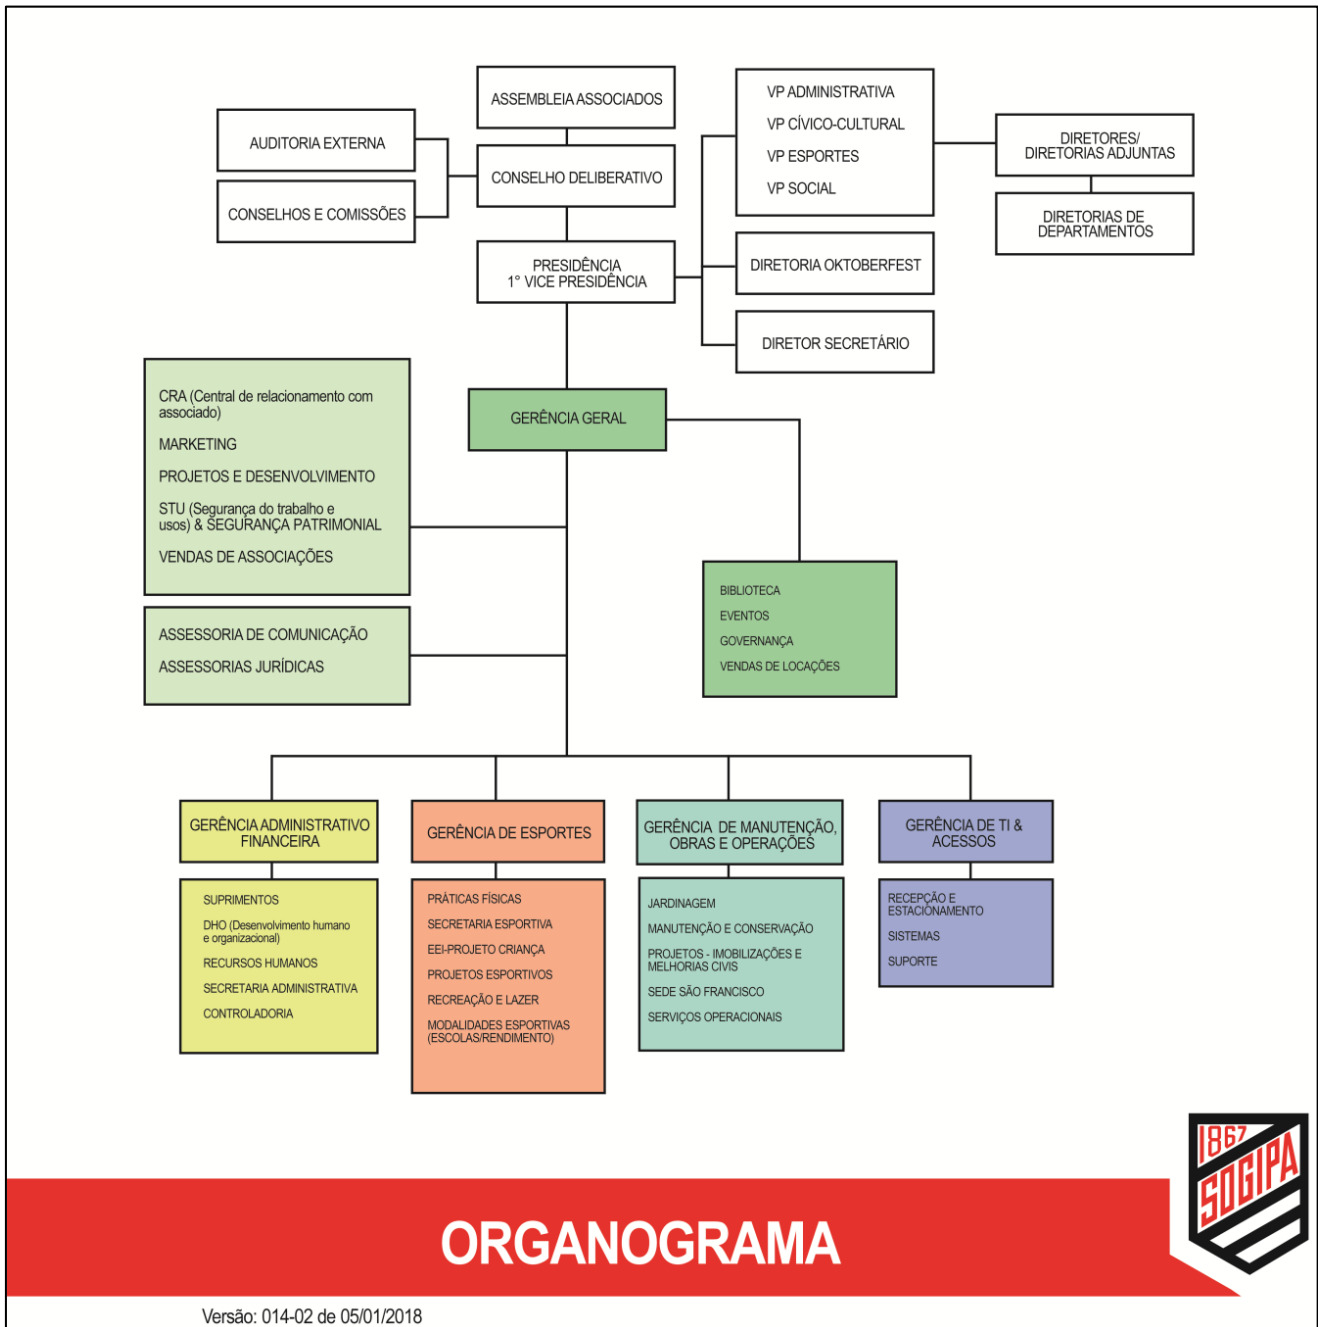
ASSEMBLEIA ASSOCIADOS

AUDITORIA EXTERNA

CONSELHOS E COMISSÕES

CONSELHO DELIBERATIVO

VP ADMINISTRATIVA
VP CÍVICO-CULTURAL
VP ESPORTES
VP SOCIAL

DIRETORES/ DIRETORIAS ADJUNTAS

DIRETORIAS DE DEPARTAMENTOS

PRESIDÊNCIA
1° VICE PRESIDÊNCIA

DIRETORIA OKTOBERFEST

DIRETOR SECRETÁRIO

CRA (Central de relacionamento com associado)
MARKETING
PROJETOS E DESENVOLVIMENTO
STU (Segurança do trabalho e usos) & SEGURANÇA PATRIMONIAL
VENDAS DE ASSOCIAÇÕES

GERÊNCIA GERAL

ASSESSORIA DE COMUNICAÇÃO
ASSESSORIAS JURÍDICAS

BIBLIOTECA
EVENTOS
GOVERNANÇA
VENDAS DE LOCAÇÕES

GERÊNCIA ADMINISTRATIVO FINANCEIRA

SUPRIMENTOS
DHO (Desenvolvimento humano e organizacional)
RECURSOS HUMANOS
SECRETARIA ADMINISTRATIVA
CONTROLADORIA

GERÊNCIA DE ESPORTES

PRÁTICAS FÍSICAS
SECRETARIA ESPORTIVA
EEI-PROJETO CRIANÇA
PROJETOS ESPORTIVOS
RECREAÇÃO E LAZER
MODALIDADES ESPORTIVAS (ESCOLAS/RENDIMENTO)

GERÊNCIA DE MANUTENÇÃO, OBRAS E OPERAÇÕES

JARDINAGEM
MANUTENÇÃO E CONSERVAÇÃO
PROJETOS - IMOBILIZAÇÕES E MELHORIAS CIVIS
SEDE SÃO FRANCISCO
SERVIÇOS OPERACIONAIS

GERÊNCIA DE TI & ACESSOS

RECEPÇÃO E ESTACIONAMENTO
SISTEMAS
SUPORTE

1867
SOGIPA

ORGANOGRAMA

Versão: 014-02 de 05/01/2018